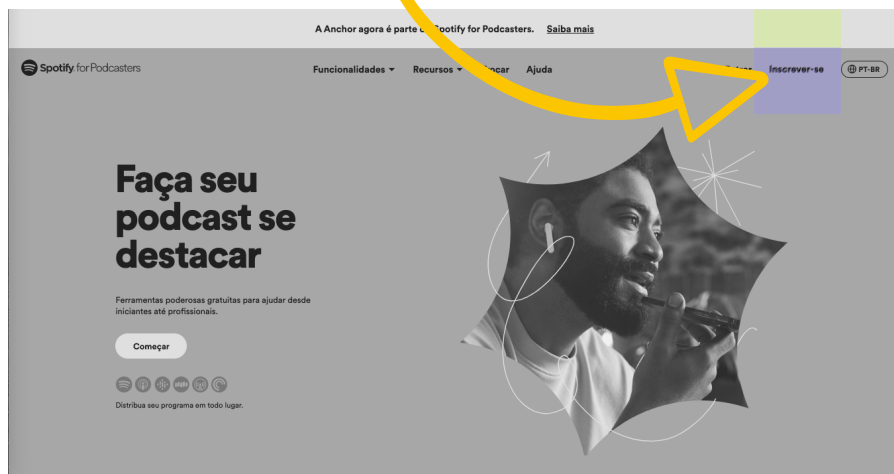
A Anchor agora é parte d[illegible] Spotify for Podcasters. Saiba mais

Spotify for Podcasters

Funcionalidades Recursos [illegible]car Ajuda

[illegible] Inscrever-se PT-BR

Faça seu podcast se destacar

Ferramentas poderosas gratuitas para ajudar desde iniciantes até profissionais.

Começar

Distribua seu programa em todo lugar.